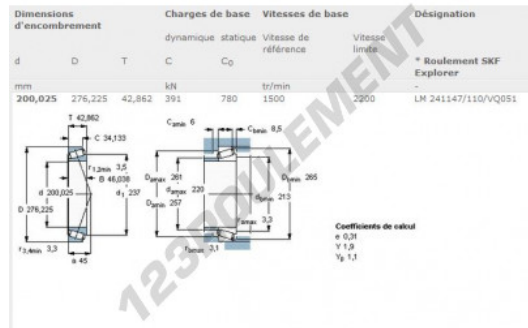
| Dimensions d'encombrement | | | Charges de base | | Vitesses de base | | Désignation |
|---|---|---|---|---|---|---|---|
| | | | dynamique | statique | Vitesse de référence | Vitesse limite | |
| d | D | T | C | $C_0$ | | | * Roulement SKF Explorer |
| mm | | | kN | | tr/min | | - |
| 200,025 | 276,225 | 42,862 | 391 | 780 | 1500 | 2200 | LM 241147/110/VQ051 |

T 42,862
C 34,133
$r_{1,2min}$ 3,5
B 46,038
d 200,025
$d_1$ 237
D 276,225
$r_{3,4min}$ 3,3
a 45

$C_{amin}$ 6
$C_{bmin}$ 8,5
$D_{amax}$ 261
$d_{amax}$ 220
$D_{amin}$ 257
$D_{bmin}$ 265
$d_{bmin}$ 213
$r_{amax}$ 3,3
$r_{bmax}$ 3,1

Coefficients de calcul
e 0,31
Y 1,9
$Y_0$ 1,1

123ROULEMENT